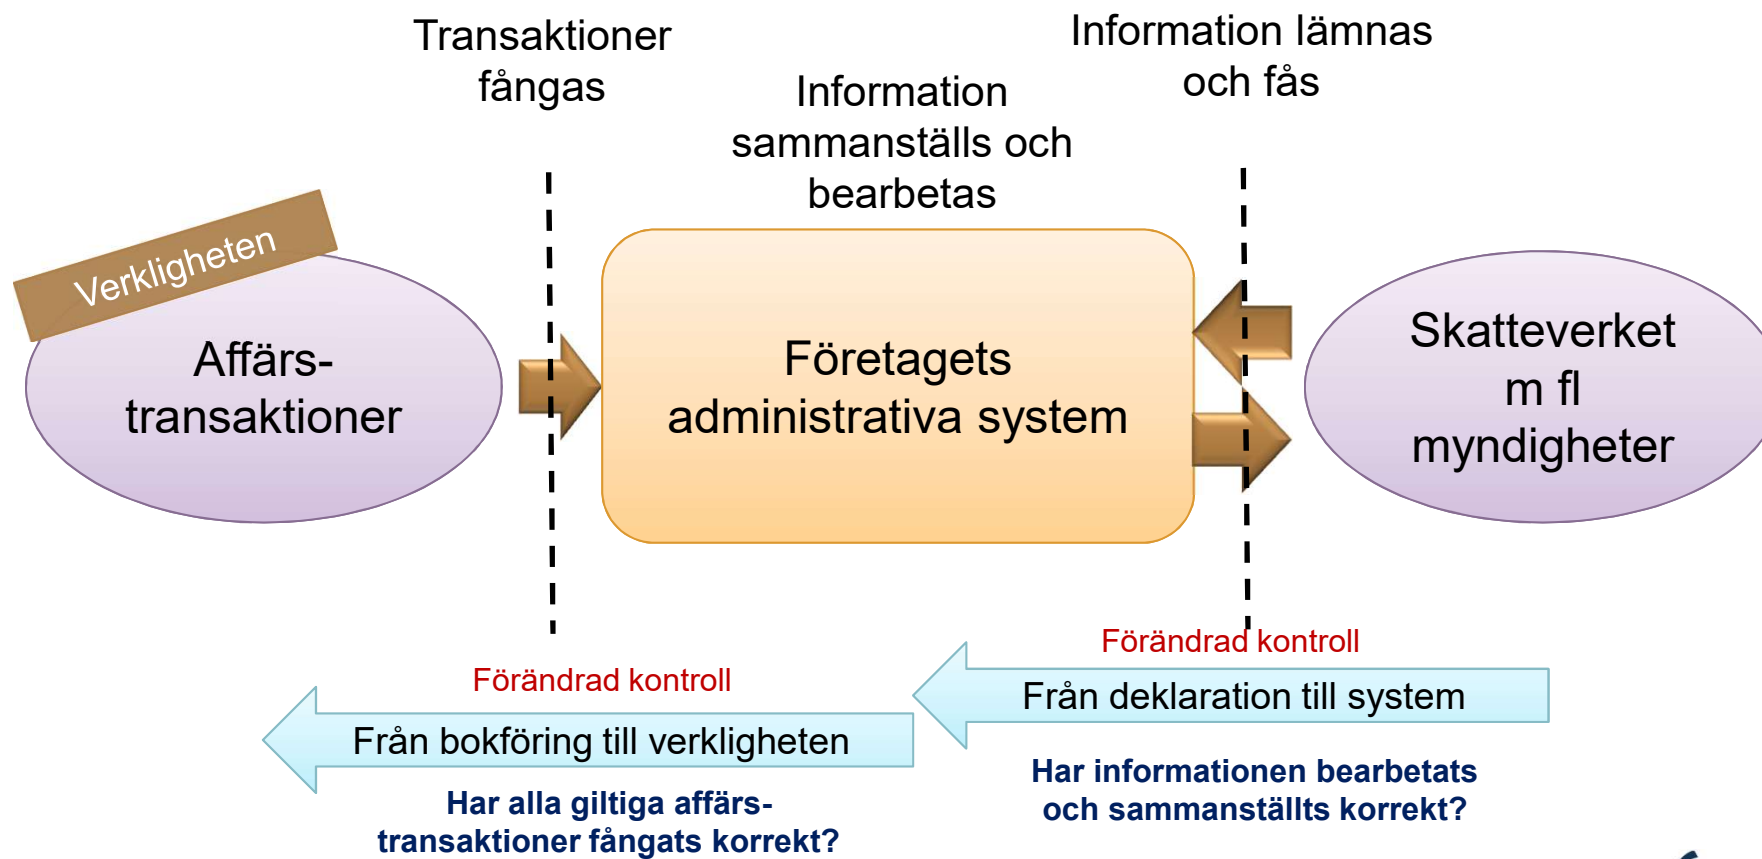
Transaktioner fångas

Information sammanställs och bearbetas

Information lämnas och fås

Verkligheten

Affärs-transaktioner

Företagets administrativa system

Skatteverket m fl myndigheter

Förändrad kontroll

Från deklaration till system

Har informationen bearbetats och sammanställts korrekt?

Förändrad kontroll

Från bokföring till verkligheten

Har alla giltiga affärs-transaktioner fångats korrekt?